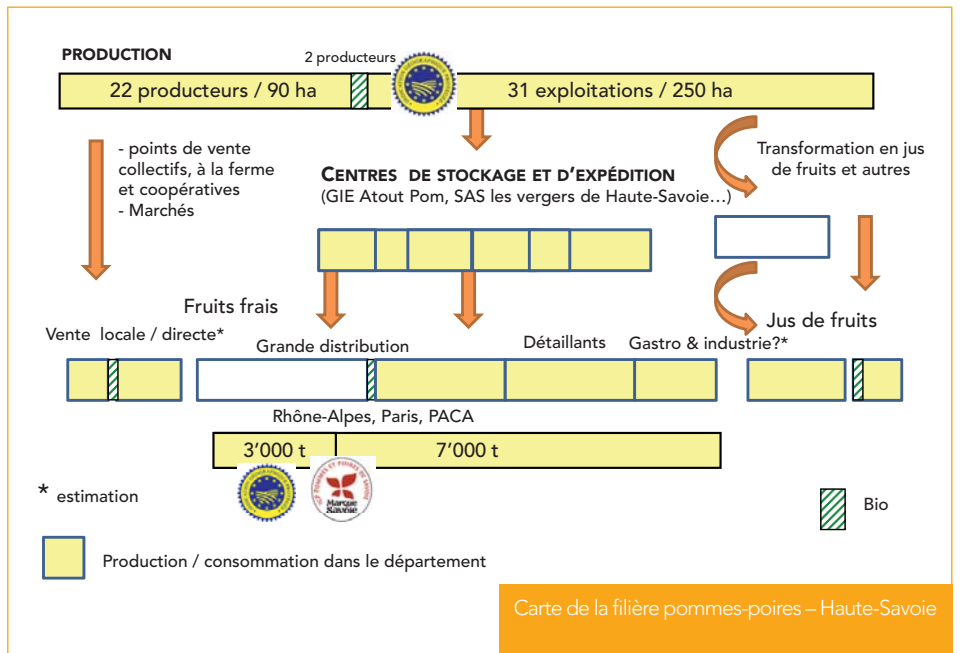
PRODUCTION

2 producteurs

22 producteurs / 90 ha

31 exploitations / 250 ha

- points de vente collectifs, à la ferme et coopératives
- Marchés

CENTRES DE STOCKAGE ET D'EXPÉDITION
(GIE Atout Pom, SAS les vergers de Haute-Savoie…)

Transformation en jus de fruits et autres

Fruits frais

Jus de fruits

Vente locale / directe*

Grande distribution

Détaillants

Gastro & industrie?*

Rhône-Alpes, Paris, PACA

3'000 t

7'000 t

Marque Savoie

* estimation

Bio

Production / consommation dans le département

Carte de la filière pommes-poires – Haute-Savoie